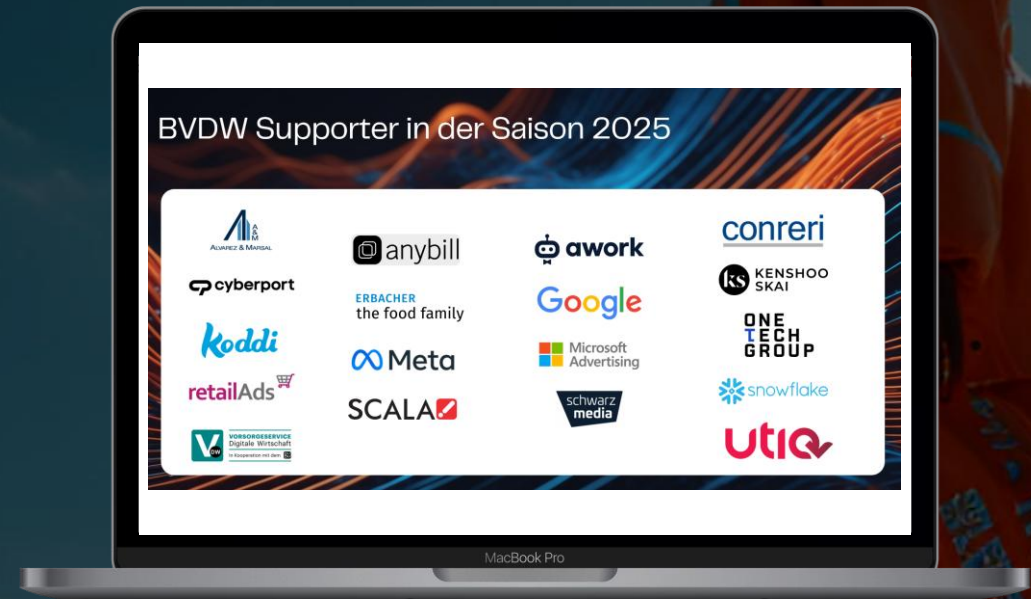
BVDW Supporter in der Saison 2025

A&M ALVAREZ & MARSAL

cyberport

koddi

retailAds

VDW VORSORGESERVICE Digitale Wirtschaft In Kooperation mit dem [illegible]

anybill

ERBACHER the food family

Meta

SCALA

awork

Google

Microsoft Advertising

schwarz media

conreri

KENSHOO SKAI

ONE TECH GROUP

snowflake

utiq

MacBook Pro